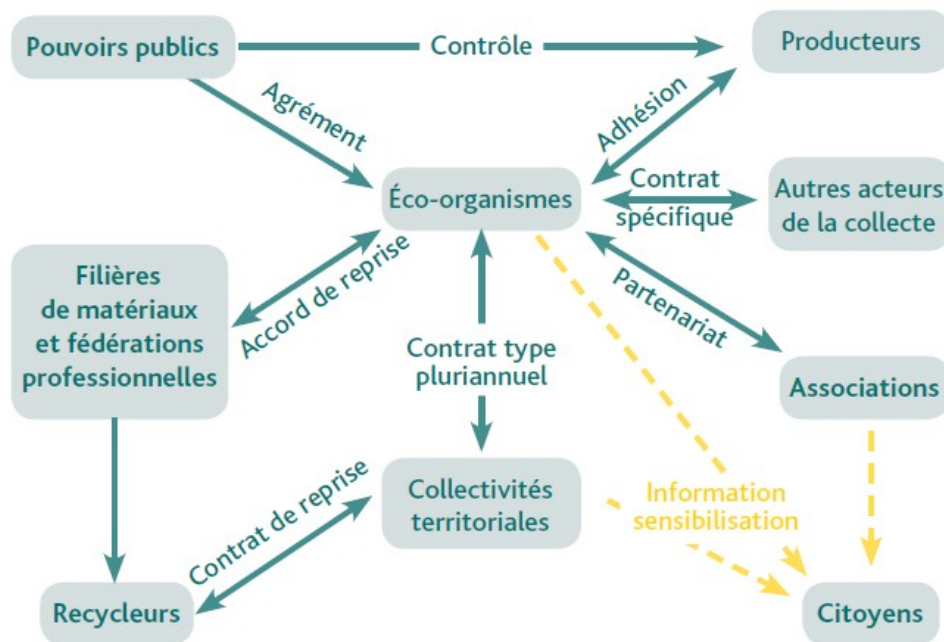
Pouvoirs publics

Contrôle

Producteurs

Agrément

Adhésion

Éco-organismes

Contrat spécifique

Autres acteurs de la collecte

Filières de matériaux et fédérations professionnelles

Accord de reprise

Partenariat

Contrat type pluriannuel

Associations

Collectivités territoriales

Contrat de reprise

Information sensibilisation

Recycleurs

Citoyens